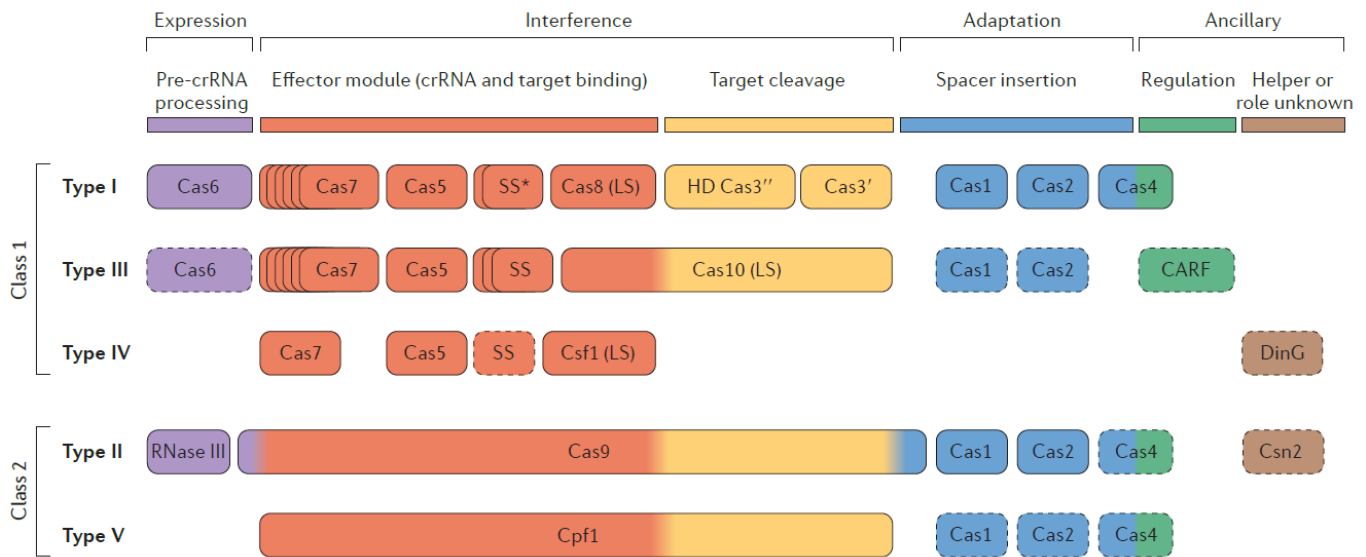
Expression

Interference

Adaptation

Ancillary

Pre-crRNA processing

Effector module (crRNA and target binding)

Target cleavage

Spacer insertion

Regulation

Helper or role unknown

Class 1

Type I

Cas6

Cas7

Cas5

SS*

Cas8 (LS)

HD Cas3′′

Cas3′

Cas1

Cas2

Cas4

Type III

Cas6

Cas7

Cas5

SS

Cas10 (LS)

Cas1

Cas2

CARF

Type IV

Cas7

Cas5

SS

Csf1 (LS)

DinG

Class 2

Type II

RNase III

Cas9

Cas1

Cas2

Cas4

Csn2

Type V

Cpf1

Cas1

Cas2

Cas4